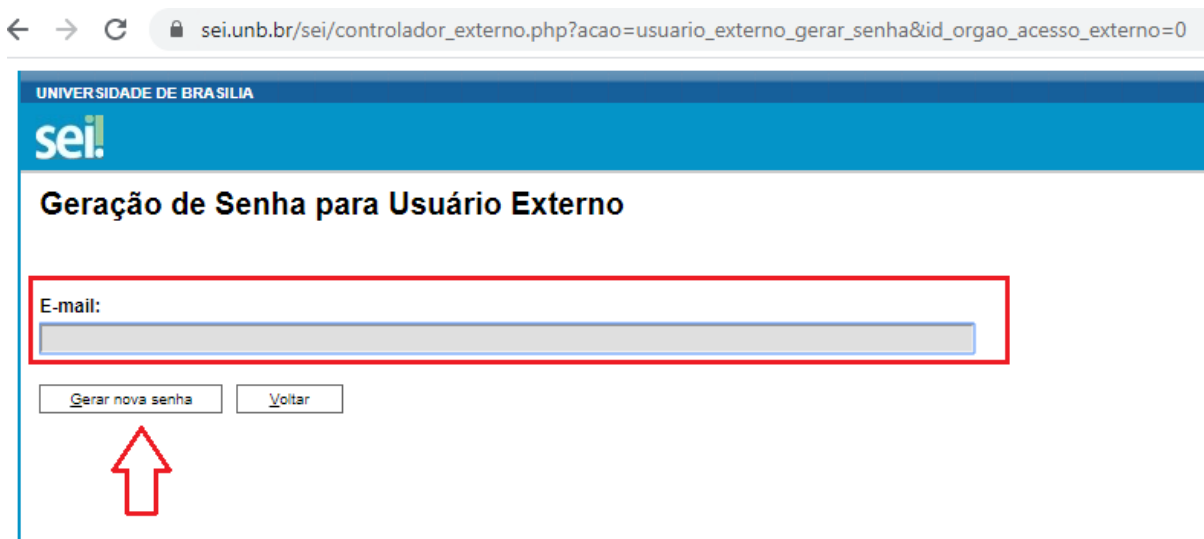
sei.unb.br/sei/controlador_externo.php?acao=usuario_externo_gerar_senha&id_orgao_acesso_externo=0

UNIVERSIDADE DE BRASILIA

sei!

Geração de Senha para Usuário Externo

E-mail:

Gerar nova senha

Voltar